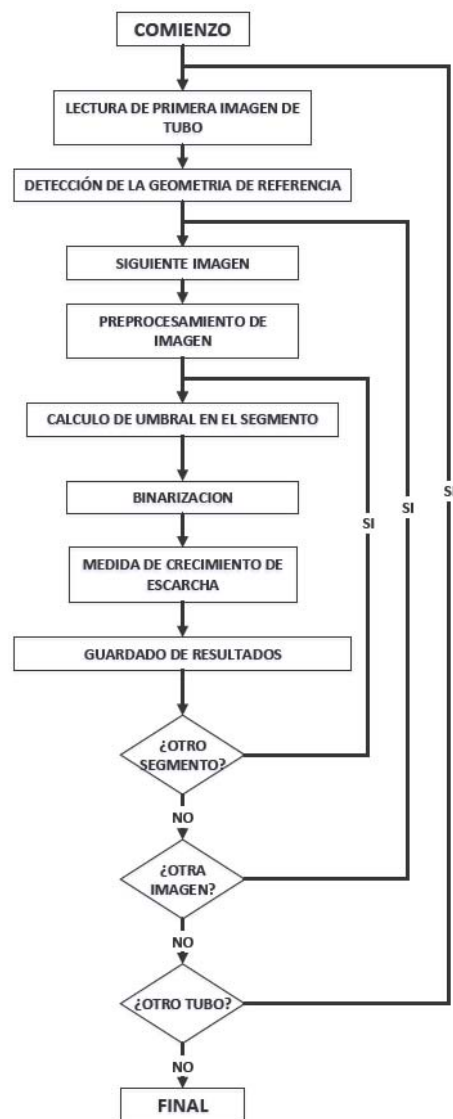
COMIENZO

LECTURA DE PRIMERA IMAGEN DE TUBO

DETECCIÓN DE LA GEOMETRIA DE REFERENCIA

SIGUIENTE IMAGEN

PREPROCESAMIENTO DE IMAGEN

CALCULO DE UMBRAL EN EL SEGMENTO

BINARIZACION

MEDIDA DE CRECIMIENTO DE ESCARCHA

GUARDADO DE RESULTADOS

¿OTRO SEGMENTO?

SI

NO

¿OTRA IMAGEN?

SI

NO

¿OTRO TUBO?

SI

NO

FINAL